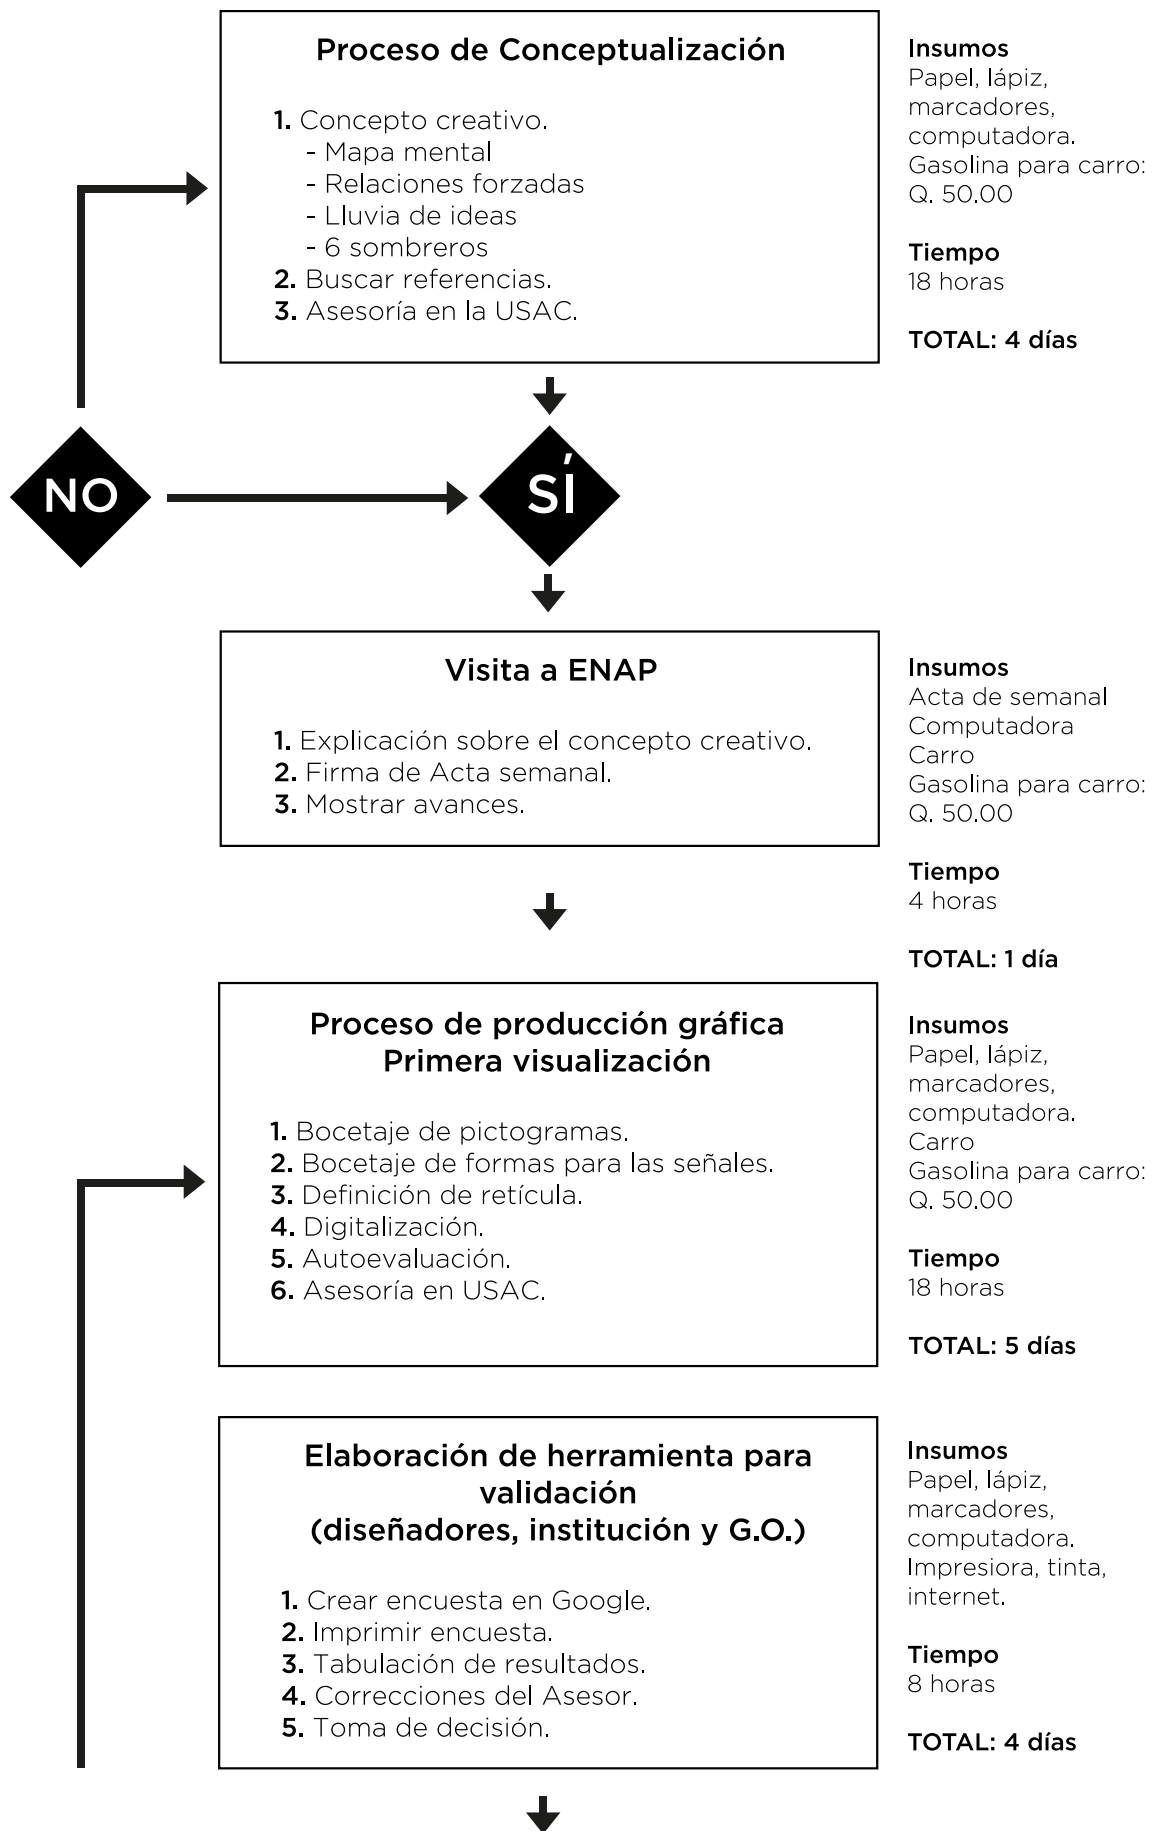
Proceso de Conceptualización

1. Concepto creativo.
- Mapa mental
- Relaciones forzadas
- Lluvia de ideas
- 6 sombreros
2. Buscar referencias.
3. Asesoría en la USAC.

Insumos
Papel, lápiz, marcadores, computadora.
Gasolina para carro: Q. 50.00

Tiempo
18 horas

TOTAL: 4 días

NO

SÍ

Visita a ENAP

1. Explicación sobre el concepto creativo.
2. Firma de Acta semanal.
3. Mostrar avances.

Insumos
Acta de semanal
Computadora
Carro
Gasolina para carro: Q. 50.00

Tiempo
4 horas

TOTAL: 1 día

Proceso de producción gráfica
Primera visualización

1. Bocetaje de pictogramas.
2. Bocetaje de formas para las señales.
3. Definición de retícula.
4. Digitalización.
5. Autoevaluación.
6. Asesoría en USAC.

Insumos
Papel, lápiz, marcadores, computadora.
Carro
Gasolina para carro: Q. 50.00

Tiempo
18 horas

TOTAL: 5 días

Elaboración de herramienta para validación
(diseñadores, institución y G.O.)

1. Crear encuesta en Google.
2. Imprimir encuesta.
3. Tabulación de resultados.
4. Correcciones del Asesor.
5. Toma de decisión.

Insumos
Papel, lápiz, marcadores, computadora.
Impresiora, tinta, internet.

Tiempo
8 horas

TOTAL: 4 días